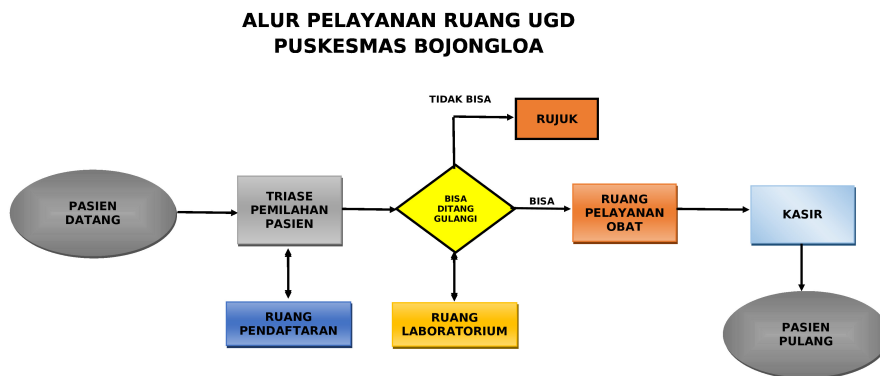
ALUR PELAYANAN RUANG UGD
PUSKESMAS BOJONGLOA

TIDAK BISA

RUJUK

PASIEN DATANG

TRIASE PEMILAHAN PASIEN

BISA DITANG GULANGI

BISA

RUANG PELAYANAN OBAT

KASIR

RUANG PENDAFTARAN

RUANG LABORATORIUM

PASIEN PULANG